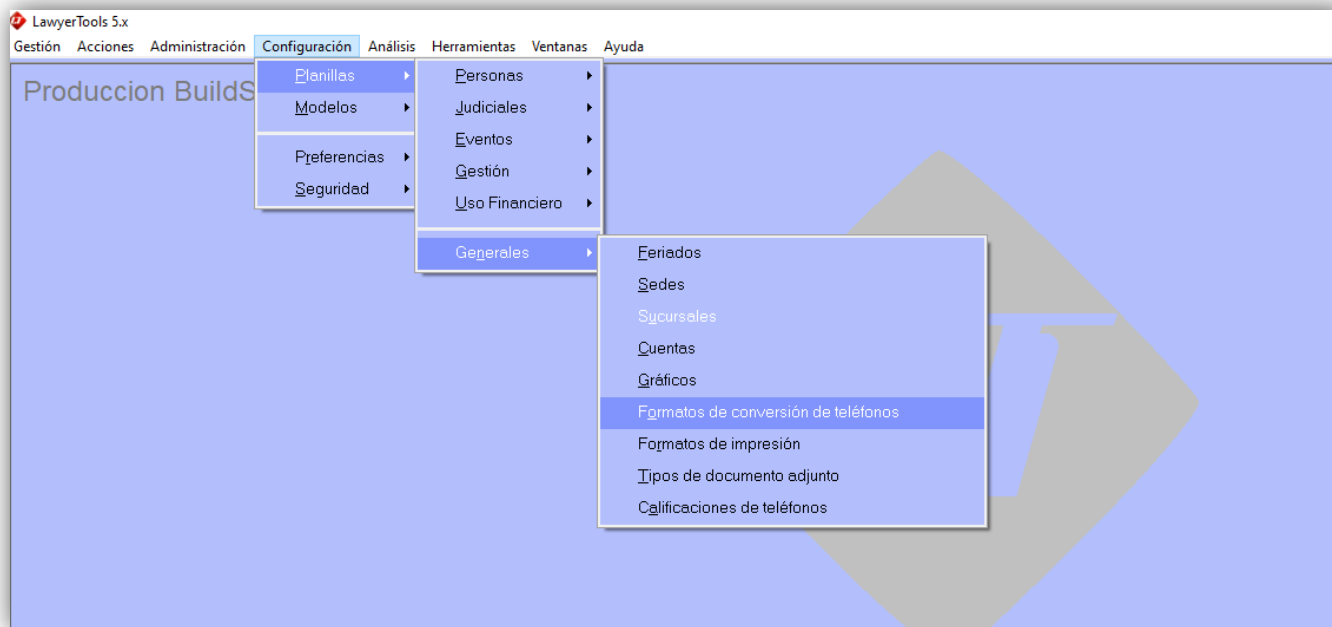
LawyerTools 5.x
Gestión Acciones Administración Configuración Análisis Herramientas Ventanas Ayuda

Produccion BuildS

Planillas
Modelos
Preferencias
Seguridad

Personas
Judiciales
Eventos
Gestión
Uso Financiero
Generales

Feriados
Sedes
Sucursales
Cuentas
Gráficos
Formatos de conversión de teléfonos
Formatos de impresión
Tipos de documento adjunto
Calificaciones de teléfonos